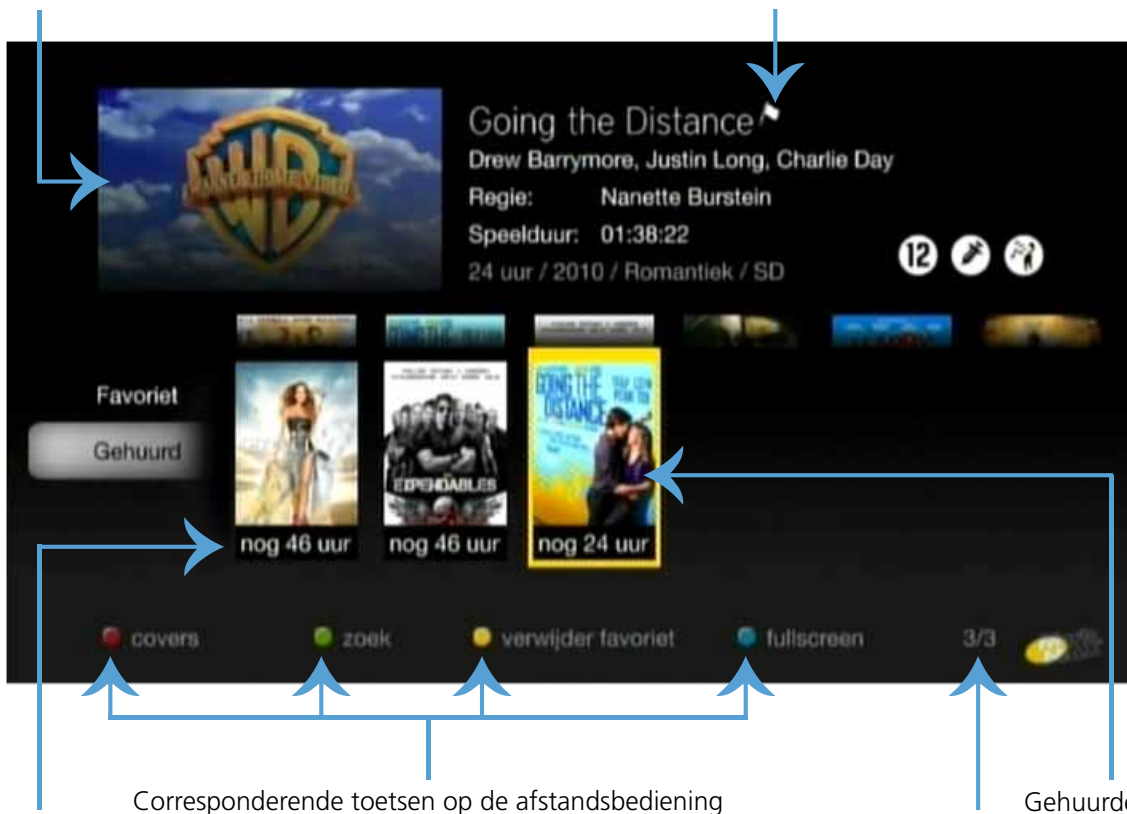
Going the Distance
Drew Barrymore, Justin Long, Charlie Day
Regie: Nanette Burstein
Speelduur: 01:38:22
24 uur / 2010 / Romantiek / SD

12

Favoriet
Gehuurd

nog 46 uur
nog 46 uur
nog 24 uur

covers
zoek
verwijder favoriet
fullscreen
3/3

Corresponderende toetsen op de afstandsbediening
Gehuurd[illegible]